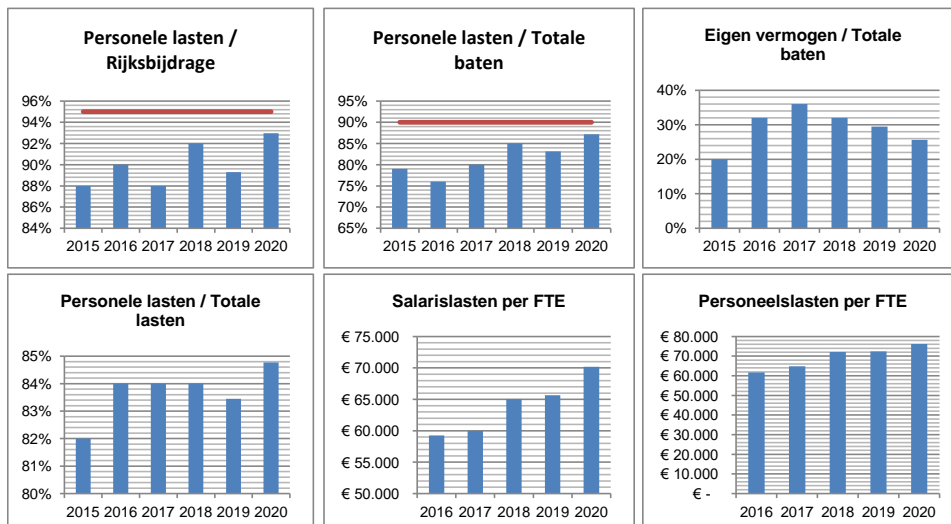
Personele lasten / Rijksbijdrage

96%
94%
92%
90%
88%
86%
84%
2015 2016 2017 2018 2019 2020

Personele lasten / Totale baten

95%
90%
85%
80%
75%
70%
65%
2015 2016 2017 2018 2019 2020

Eigen vermogen / Totale baten

40%
30%
20%
10%
0%
2015 2016 2017 2018 2019 2020

Personele lasten / Totale lasten

85%
84%
83%
82%
81%
80%
2015 2016 2017 2018 2019 2020

Salarislasten per FTE

€ 75.000
€ 70.000
€ 65.000
€ 60.000
€ 55.000
€ 50.000
2016 2017 2018 2019 2020

Personeelslasten per FTE

€ 80.000
€ 70.000
€ 60.000
€ 50.000
€ 40.000
€ 30.000
€ 20.000
€ 10.000
€ -
2016 2017 2018 2019 2020